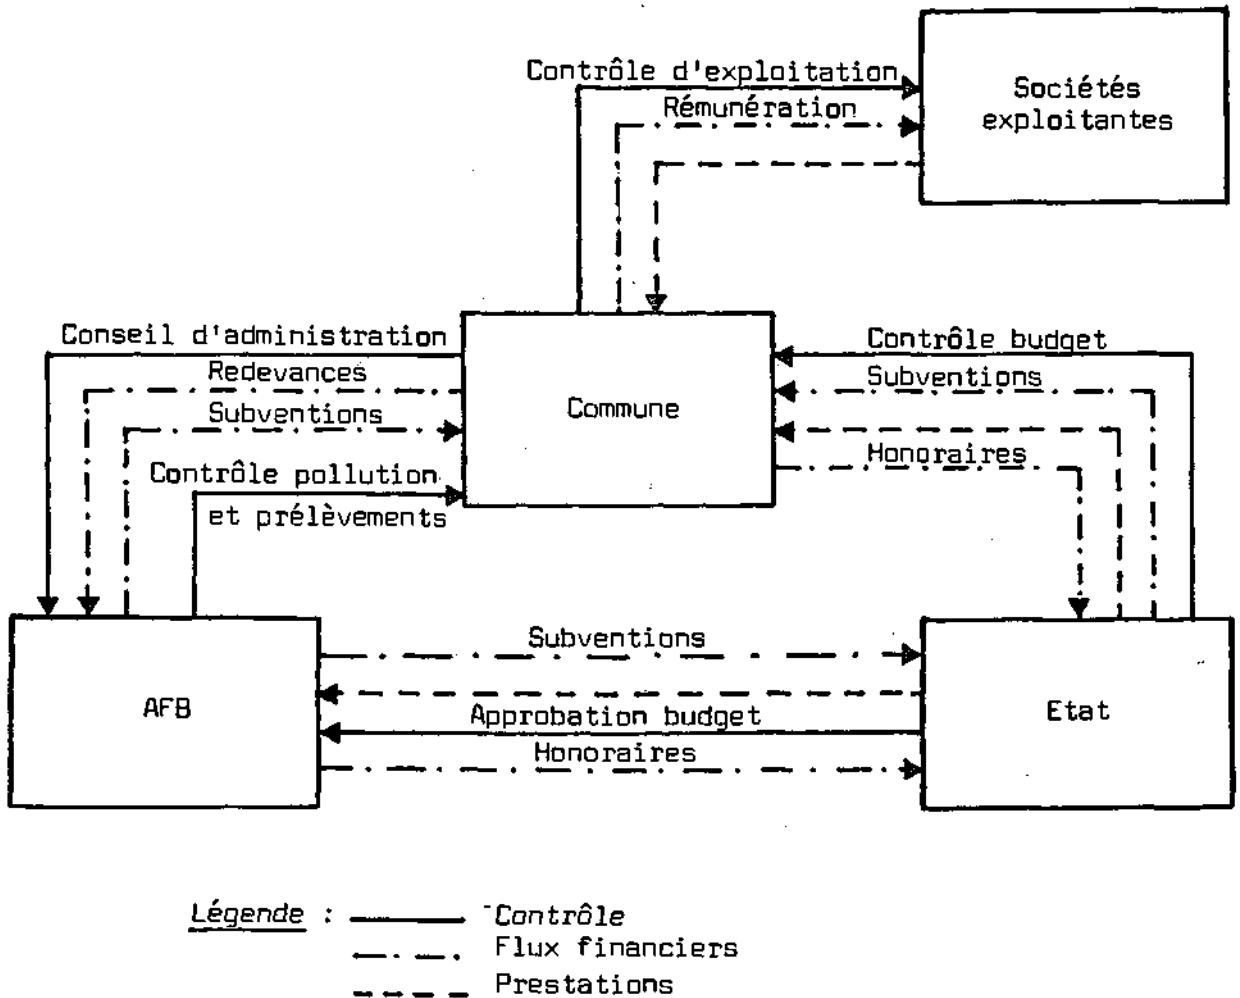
Contrôle d'exploitation

Rémunération

Sociétés exploitantes

Conseil d'administration

Redevances

Subventions

Contrôle pollution et prélèvements

Commune

Contrôle budget

Subventions

Honoraires

AFB

Subventions

Approbation budget

Honoraires

Etat

Légende : Contrôle
Flux financiers
Prestations